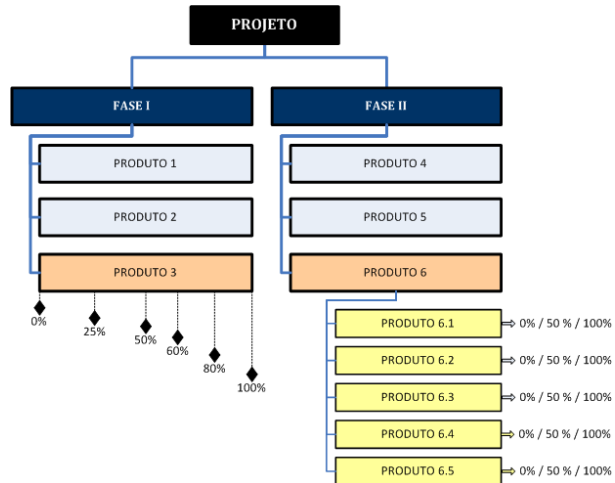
PROJETO

FASE I

PRODUTO 1

PRODUTO 2

PRODUTO 3

0%
25%
50%
60%
80%
100%

FASE II

PRODUTO 4

PRODUTO 5

PRODUTO 6

PRODUTO 6.1 0% / 50 % / 100%

PRODUTO 6.2 0% / 50 % / 100%

PRODUTO 6.3 0% / 50 % / 100%

PRODUTO 6.4 0% / 50 % / 100%

PRODUTO 6.5 0% / 50 % / 100%